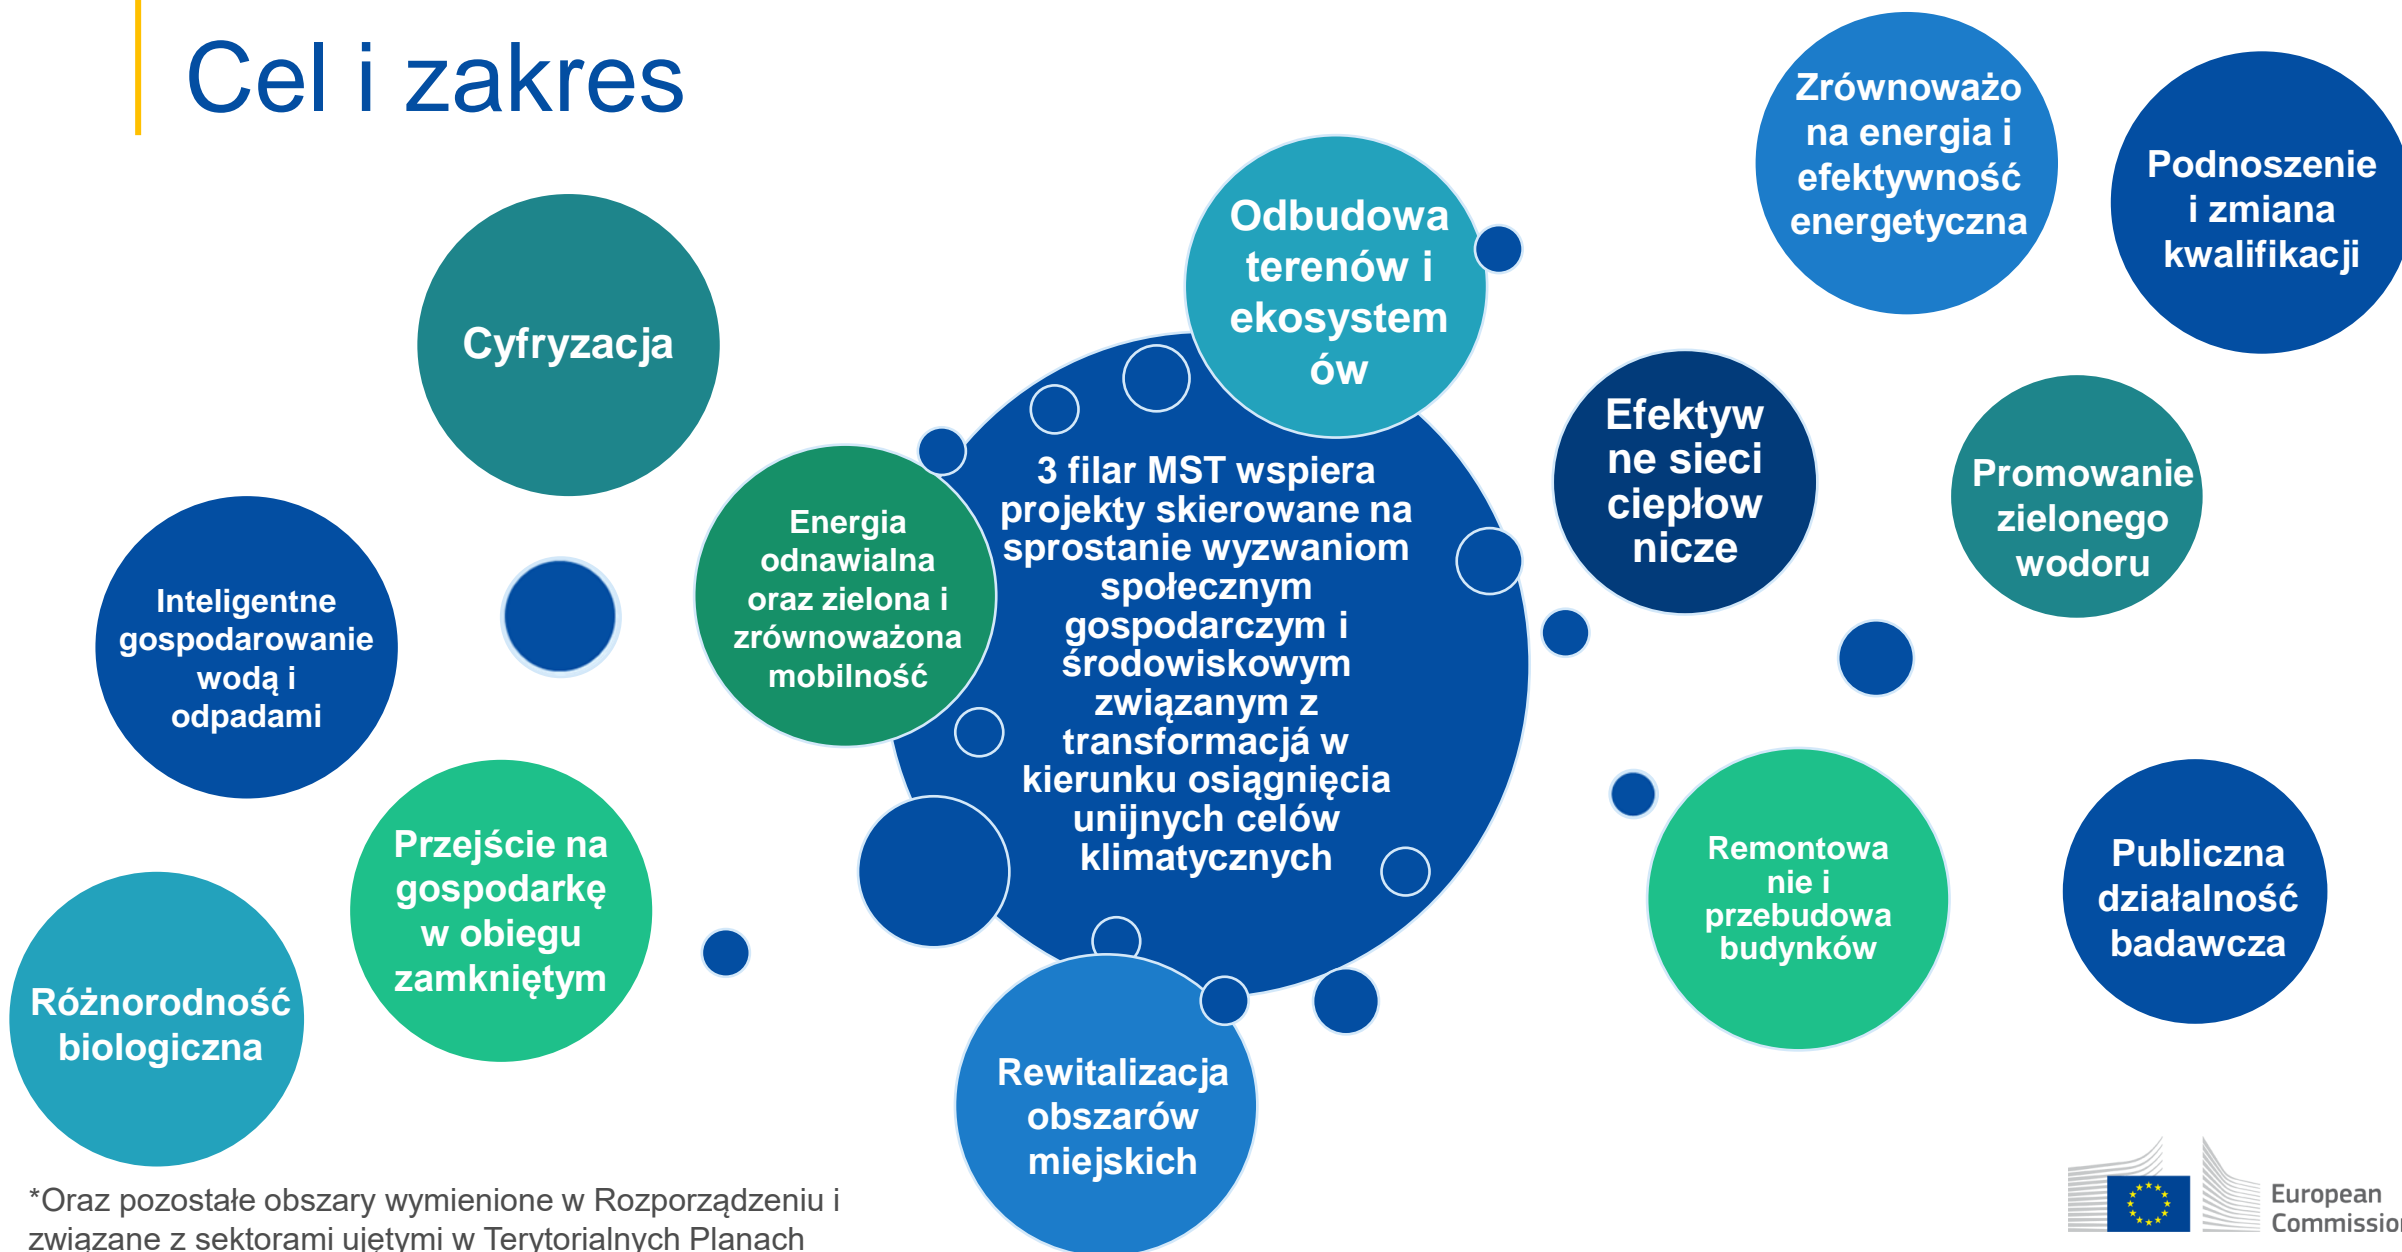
Cel i zakres

Zrównoważona energia i efektywność energetyczna

Podnoszenie i zmiana kwalifikacji

Cyfryzacja

Odbudowa terenów i ekosystemów

3 filar MST wspiera projekty skierowane na sprostanie wyzwaniom społecznym gospodarczym i środowiskowym związanym z transformacją w kierunku osiągnięcia unijnych celów klimatycznych

Efektywne sieci ciepłownicze

Promowanie zielonego wodoru

Energia odnawialna oraz zielona i zrównoważona mobilność

Inteligentne gospodarowanie wodą i odpadami

Przejście na gospodarkę w obiegu zamkniętym

Różnorodność biologiczna

Rewitalizacja obszarów miejskich

Remontowanie i przebudowa budynków

Publiczna działalność badawcza

*Oraz pozostałe obszary wymienione w Rozporządzeniu i związane z sektorami ujętymi w Terytorialnych Planach

European Commission